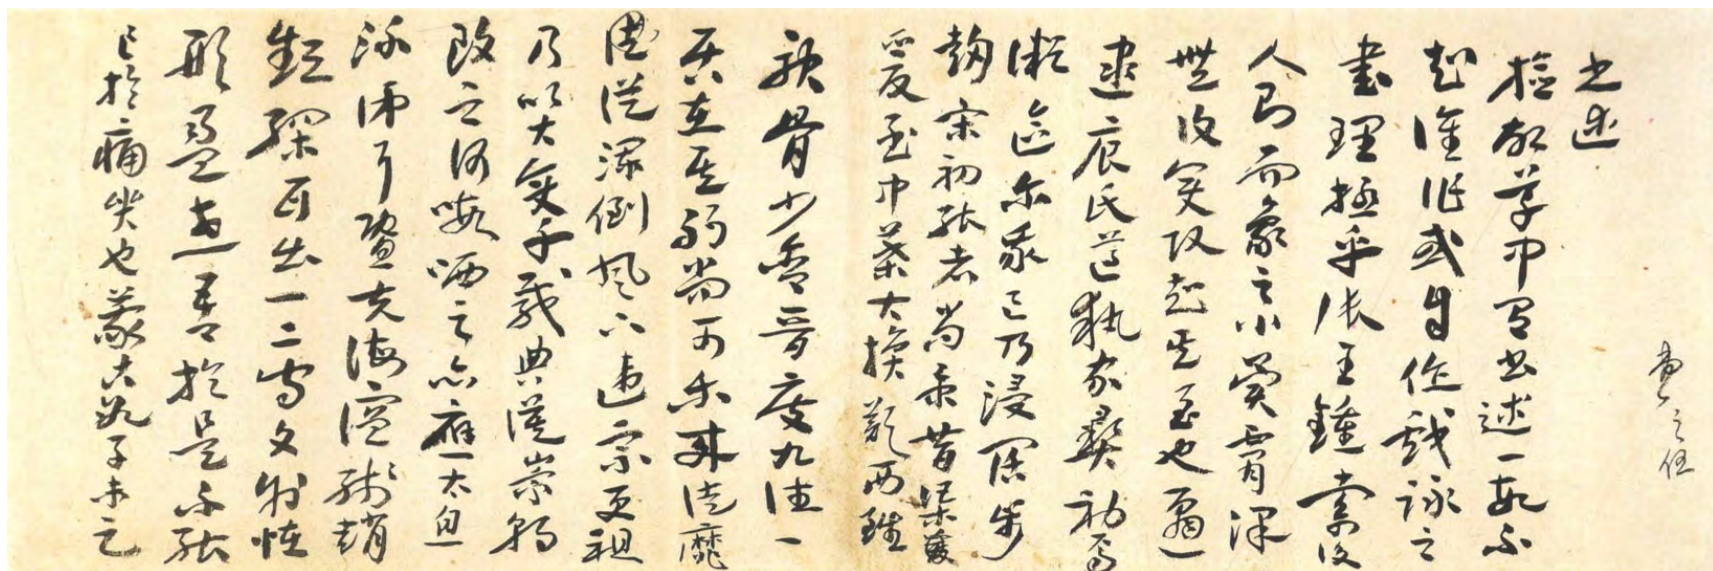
之迹

於毅草中見书迹一所不
刻途法或自作戏咏之
书理极乎张王锺索后
人多而家之小变前深
世后变体恐失至也为
迷辰氏遂執宗彝而多
於之乐承之乃浸陈步
韵宋初张去为秉笔梁蒙
受至中叶大换颜两体

秋骨少无可度九法一
兵互至弱尚可乐耳倦
陵迩深倒风入远宗五祖
乃以大变于戏典范崇名
敢之间咏酒之忘存一太白
歌佛子游夫海窟称猪
纯深所出一二字文射性
那得者一千於是乐张
已於痛哭也羲太既子未之

书之但